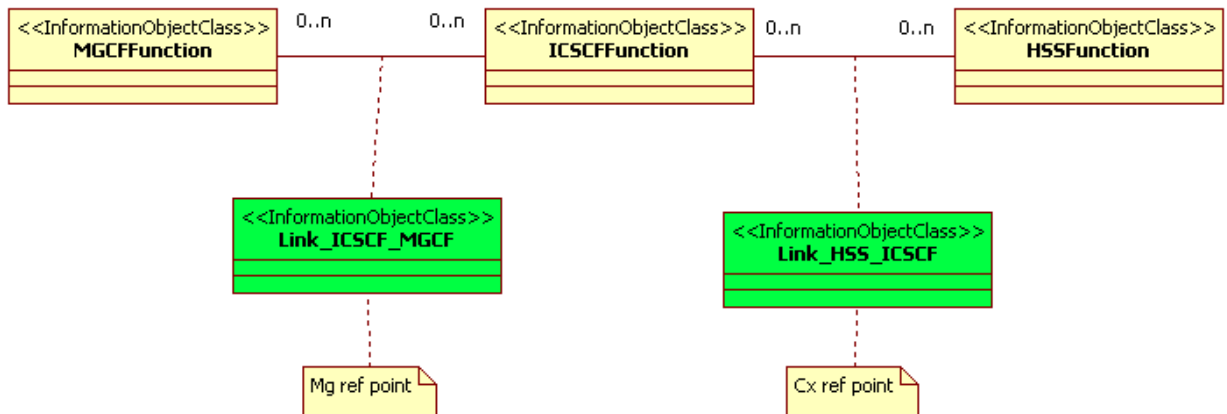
<<InformationObjectClass>>
MGCFFunction

0..n

0..n

<<InformationObjectClass>>
ICSCFFunction

0..n

0..n

<<InformationObjectClass>>
HSSFunction

<<InformationObjectClass>>
Link_ICSCF_MGCF

<<InformationObjectClass>>
Link_HSS_ICSCF

Mg ref point

Cx ref point